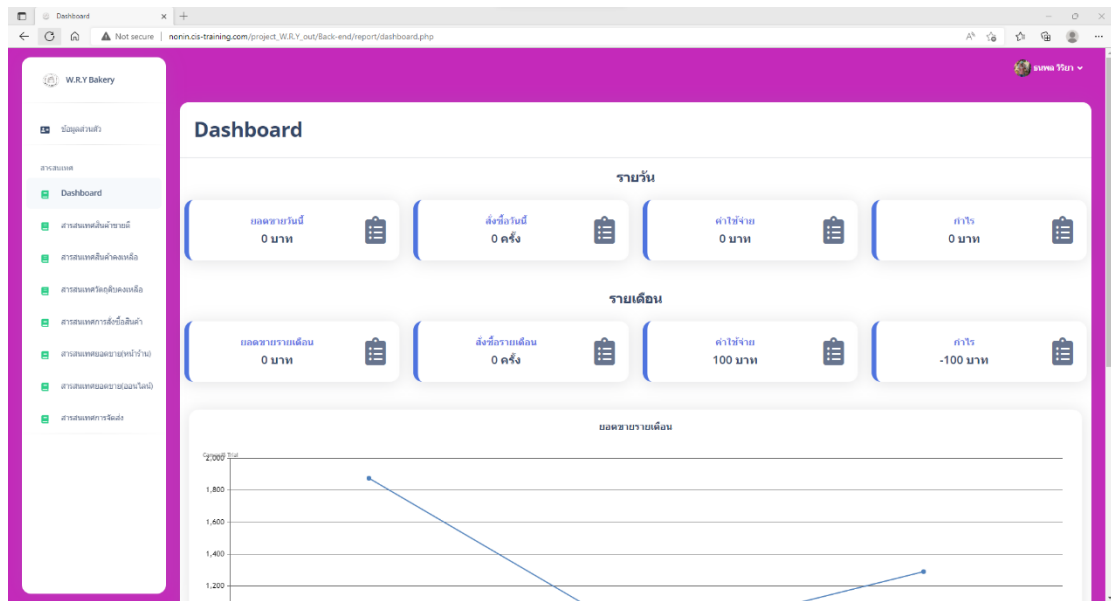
Dashboard
Not secure | nonin.cis-training.com/project_W.R.Y_out/Back-end/report/dashboard.php

W.R.Y Bakery
ธนพล วีริยา

ข้อมูลส่วนตัว
สารสนเทศ
Dashboard
สารสนเทศสินค้าขายดี
สารสนเทศสินค้าคงเหลือ
สารสนเทศวัตถุดิบคงเหลือ
สารสนเทศการสั่งซื้อสินค้า
สารสนเทศยอดขาย(หน้าร้าน)
สารสนเทศยอดขาย(ออนไลน์)
สารสนเทศการจัดส่ง

Dashboard

รายวัน

ยอดขายวันนี้
0 บาท

สั่งซื้อวันนี้
0 ครั้ง

ค่าใช้จ่าย
0 บาท

กำไร
0 บาท

รายเดือน

ยอดขายรายเดือน
0 บาท

สั่งซื้อรายเดือน
0 ครั้ง

ค่าใช้จ่าย
100 บาท

กำไร
-100 บาท

ยอดขายรายเดือน

CanvasJS Trial
2,000
1,800
1,600
1,400
1,200